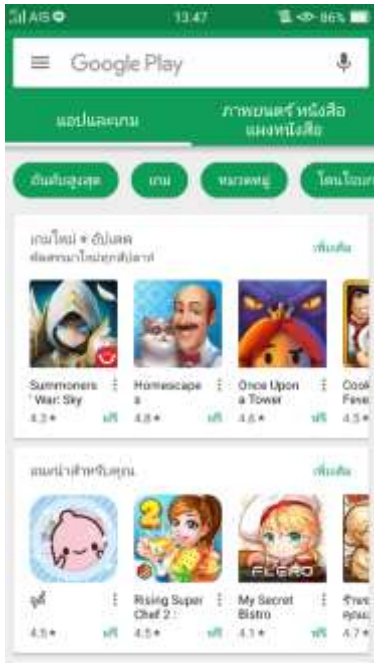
AIS 13:47 86%

Google Play

แอปและเกม

ภาพยนตร์ หนังสือ แผงหนังสือ

อันดับสูงสุด

เกม

หมวดหมู่

โดนใจนา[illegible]

เกมใหม่ + อัปเดต

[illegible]

เพิ่มเติม

Summoners War: Sky

4.3 ★

ฟรี

Homescapes

4.8 ★

ฟรี

Once Upon a Tower

4.6 ★

ฟรี

Cook Feve

4.5 ★

แนะนำสำหรับคุณ

เพิ่มเติม

ยูกี้

4.5 ★

ฟรี

Rising Super Chef 2 :

4.5 ★

ฟรี

My Secret Bistro

4.1 ★

ฟรี

ร้าน คุณ

4.7 ★